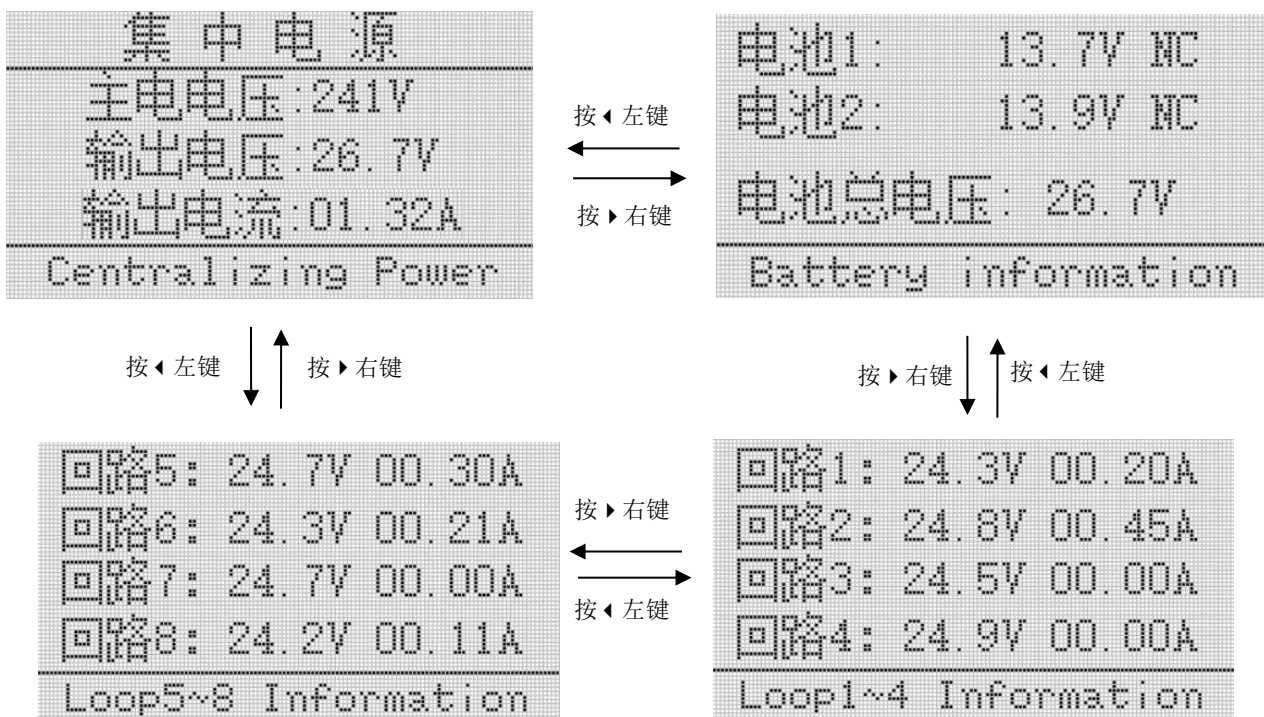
集 中 电 源
主电电压:241V
输出电压:26.7V
输出电流:01.32A
Centralizing Power

按◀左键

按▶右键

电池1: 13.7V NC
电池2: 13.9V NC
电池总电压: 26.7V
Battery information

按◀左键

按▶右键

按▶右键

按◀左键

回路5: 24.7V 00.30A
回路6: 24.3V 00.21A
回路7: 24.7V 00.00A
回路8: 24.2V 00.11A
Loop5~8 Information

按▶右键

按◀左键

回路1: 24.3V 00.20A
回路2: 24.8V 00.45A
回路3: 24.5V 00.00A
回路4: 24.9V 00.00A
Loop1~4 Information